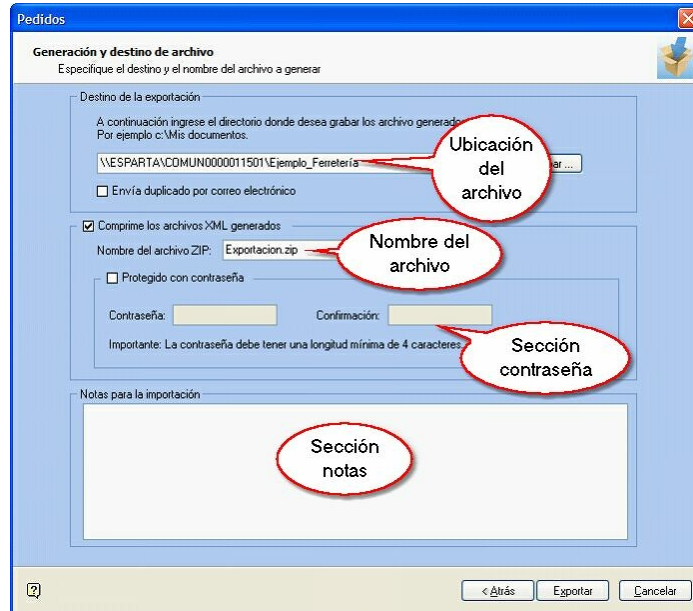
Pedidos

Generación y destino de archivo
Especifique el destino y el nombre del archivo a generar

Destino de la exportación
A continuación ingrese el directorio donde desea grabar los archivo generado
Por ejemplo c:\Mis documentos.
\\ESPARTA\COMUN0000011501\Ejemplo_Ferretería
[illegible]ar ...
Envía duplicado por correo electrónico

Ubicación del archivo

Comprime los archivos XML generados
Nombre del archivo ZIP: Exportacion.zip

Nombre del archivo

Protegido con contraseña
Contraseña:
Confirmación:
Importante: La contraseña debe tener una longitud mínima de 4 caracteres.

Sección contraseña

Notas para la importación

Sección notas

< Atrás
Exportar
Cancelar